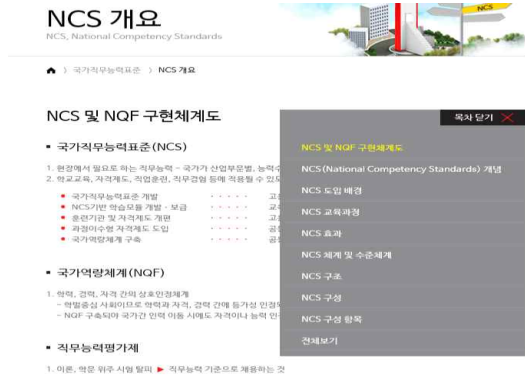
NCS 개요
NCS, National Competency Standards

NCS

국가직무능력표준 〉 NCS 개요

NCS 및 NQF 구현체계도

목차 닫기 X

▪ 국가직무능력표준(NCS)

1. 현장에서 필요로 하는 직무능력 - 국가가 산업부문별, 능력수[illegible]
2. 학교교육, 자격제도, 직업훈련, 직무경험 등에 적용될 수 있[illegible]

▪ 국가직무능력표준 개발 · · · · · 고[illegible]
▪ NCS기반 학습모듈 개발 · 보급 · · · · · 교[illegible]
▪ 훈련기관 및 자격제도 개편 · · · · · 고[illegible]
▪ 과정이수형 자격제도 도입 · · · · · 공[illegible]
▪ 국가역량체계 구축 · · · · · 공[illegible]

▪ 국가역량체계(NQF)

1. 학력, 경력, 자격 간의 상호인정체계
- 학벌중심 사회이므로 학력과 자격, 경력 간에 등가성 인정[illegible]
- NQF 구축되어 국가간 인력 이동 시에도 자격이나 능력 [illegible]

▪ 직무능력평가제

1. 이론, 학문 위주 시험 탈피 ▶ 직무능력 기준으로 채용하는 것

NCS 및 NQF 구현체계도
NCS(National Competency Standards) 개념
NCS 도입 배경
NCS 교육과정
NCS 효과
NCS 체계 및 수준체계
NCS 구조
NCS 구성
NCS 구성 항목
전체보기